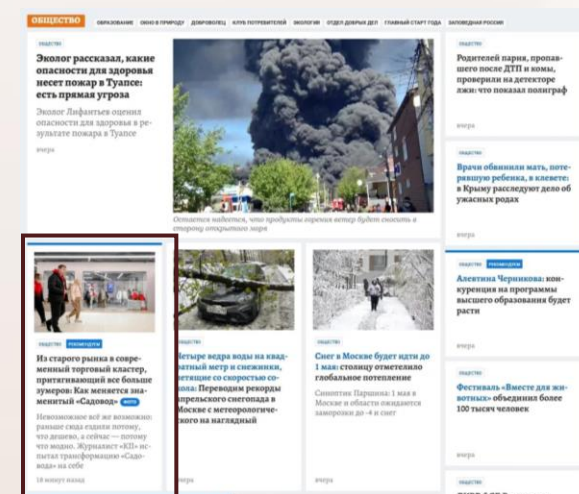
ОБЩЕСТВО ОБРАЗОВАНИЕ ОКНО В ПРИРОДУ ДОБРОВОЛЕЦ КЛУБ ПОТРЕБИТЕЛЕЙ ЭКОЛОГИЯ ОТДЕЛ ДОБРЫХ ДЕЛ ГЛАВНЫЙ СТАРТ ГОДА ЗАПОВЕДНАЯ РОССИЯ

ОБЩЕСТВО

Эколог рассказал, какие опасности для здоровья несет пожар в Туапсе: есть прямая угроза

Эколог Лифантьев оценил опасности для здоровья в результате пожара в Туапсе

вчера

Остается надеется, что продукты горения ветер будет сносить в сторону открытого моря

ОБЩЕСТВО

Родителей парня, пропавшего после ДТП и комы, проверили на детекторе лжи: что показал полиграф

вчера

ОБЩЕСТВО

Врач обвинили мать, потерявшую ребенка, в клевете: в Крыму расследуют дело об ужасных родах

вчера

ОБЩЕСТВО РЕКОМЕНДУЕМ

Из старого рынка в современный торговый кластер, притягивающий все больше зумеров: Как меняется знаменитый «Садовод» ФОТО

Невозможное всё же возможно: раньше сюда ездили потому, что дешево, а сейчас — потому что модно. Журналист «КП» испытал трансформацию «Садовода» на себе

18 минут назад

ОБЩЕСТВО РЕКОМЕНДУЕМ

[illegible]етыре ведра воды на квадратный метр и снежинки, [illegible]етящие со скоростью со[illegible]ола: Переводим рекорды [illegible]апрельского снегопада в Москве с метеорологического на наглядный

ОБЩЕСТВО

Снег в Москве будет идти до 1 мая: столицу отметелило глобальное потепление

Синоптик Паршина: 1 мая в Москве и области ожидаются заморозки до -4 и снег

вчера

ОБЩЕСТВО

Алевтина Черникова: конкуренция на программы высшего образования будет расти

вчера

ОБЩЕСТВО

Фестиваль «Вместе для жизни» объединил более 100 тысяч человек

вчера